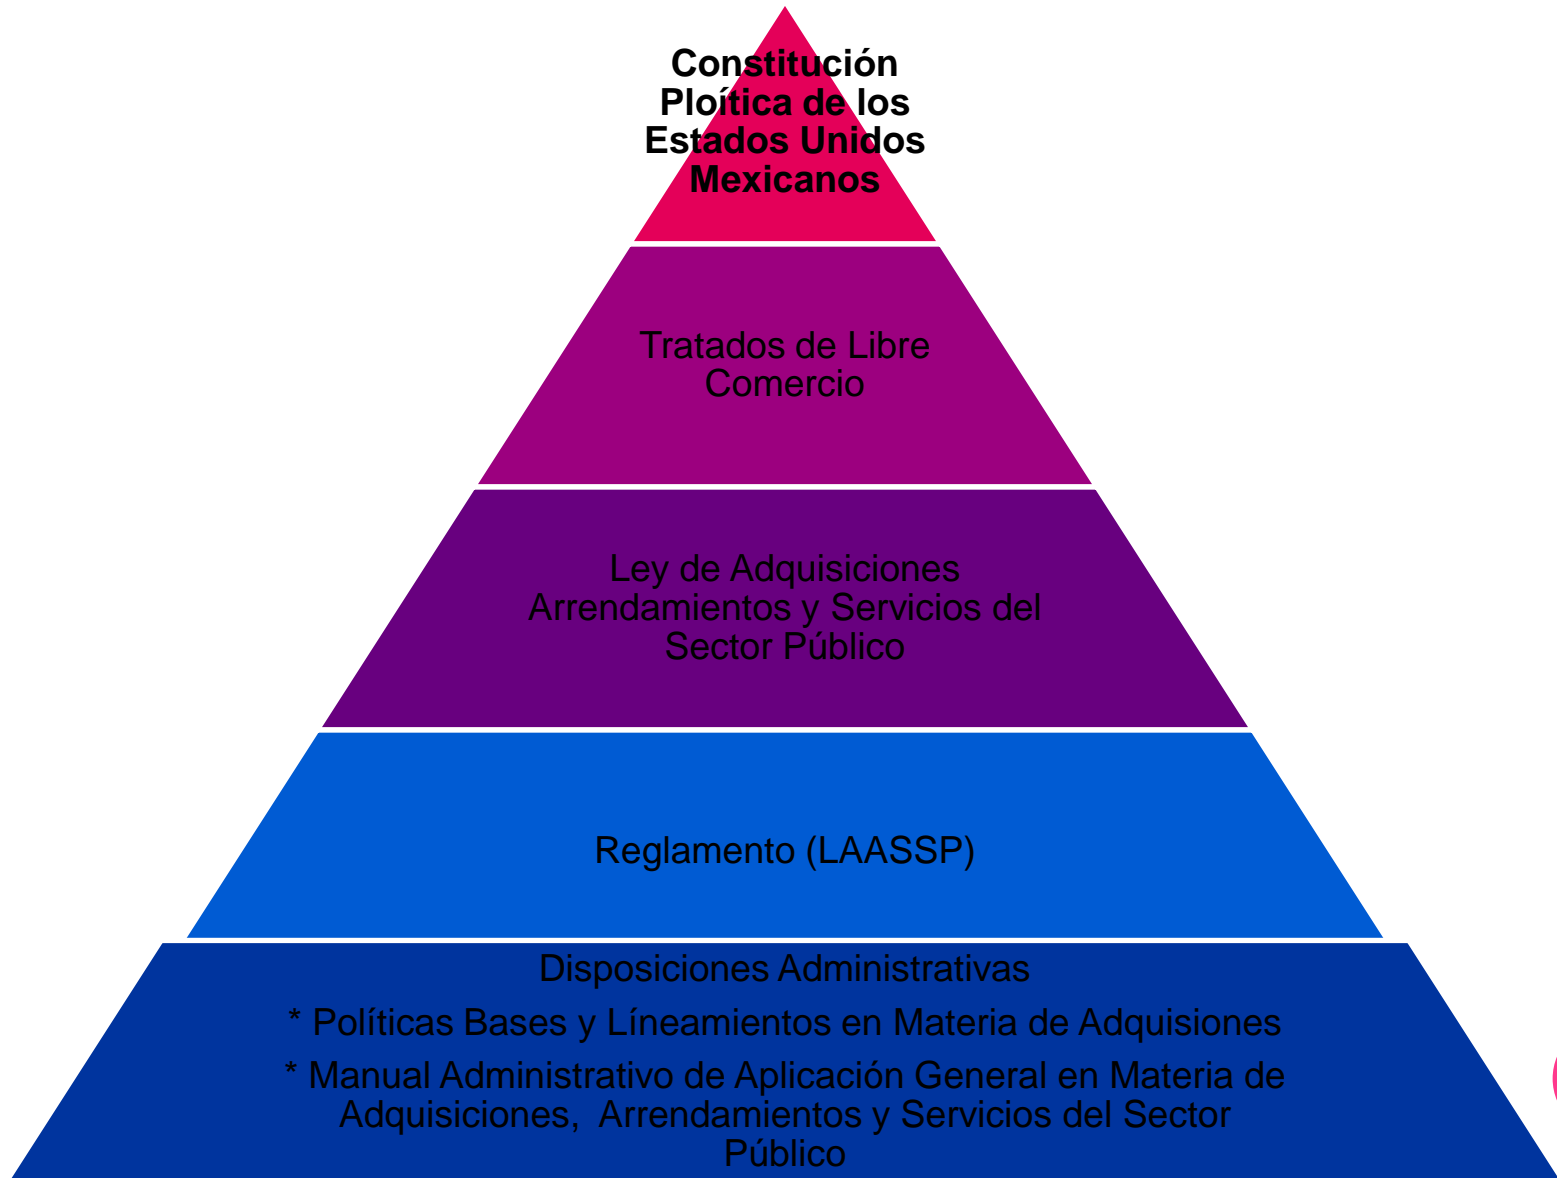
Constitución Ploítica de los Estados Unidos Mexicanos

Tratados de Libre Comercio

Ley de Adquisiciones Arrendamientos y Servicios del Sector Público

Reglamento (LAASSP)

Disposiciones Administrativas

* Políticas Bases y Líneamientos en Materia de Adquisiones

* Manual Administrativo de Aplicación General en Materia de Adquisiciones, Arrendamientos y Servicios del Sector Público